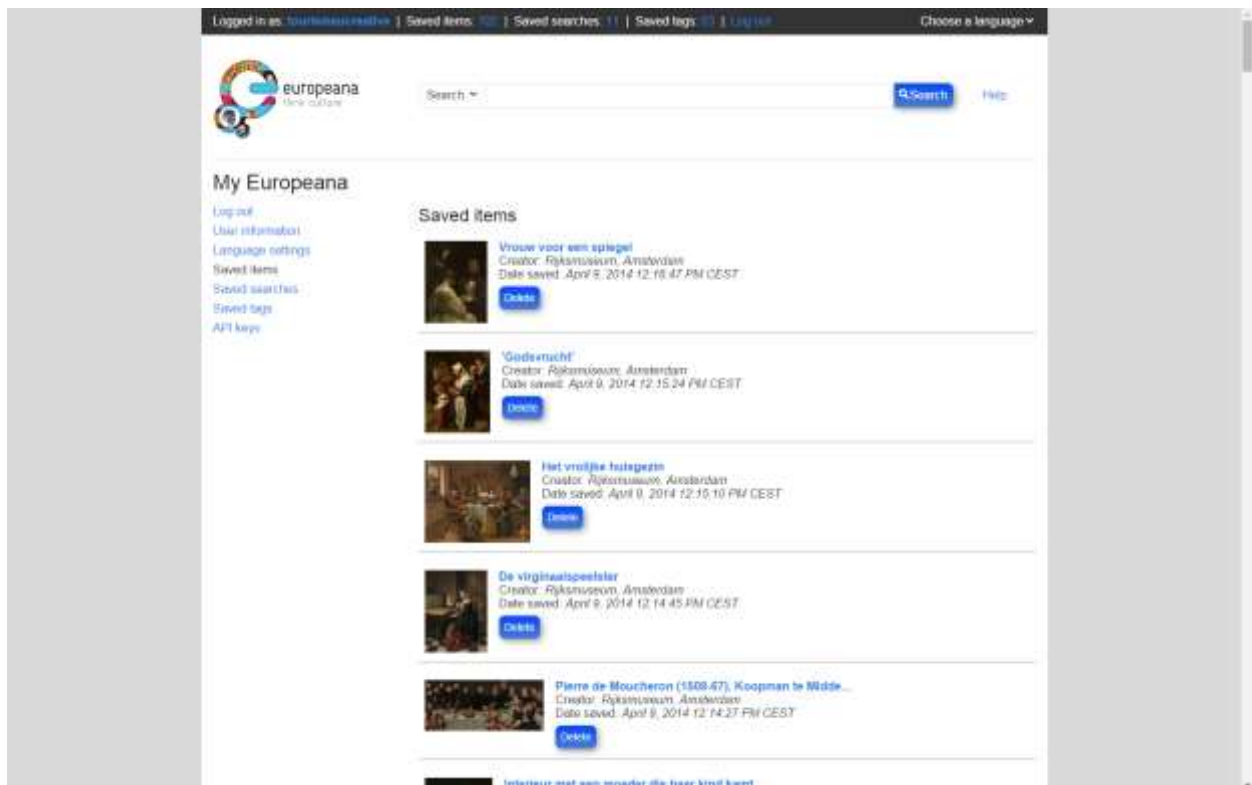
Logged in as: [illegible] | Saved items: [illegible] | Saved searches: 11 | Saved tags: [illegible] | Log out

Choose a language

europeana
think culture

Search

Search

Help

My Europeana

Log out
User information
Language settings
Saved items
Saved searches
Saved tags
API keys

Saved items

Vrouw voor een spiegel
Creator: Rijksmuseum, Amsterdam
Date saved: April 9, 2014 12:16:47 PM CEST
Delete

'Godsvrucht'
Creator: Rijksmuseum, Amsterdam
Date saved: April 9, 2014 12:15:24 PM CEST
Delete

Het vrolijke huisgezin
Creator: Rijksmuseum, Amsterdam
Date saved: April 9, 2014 12:15:10 PM CEST
Delete

De virginaalspeelster
Creator: Rijksmuseum, Amsterdam
Date saved: April 9, 2014 12:14:45 PM CEST
Delete

Pierre de Moucheron (1508-67), Koopman te Midde...
Creator: Rijksmuseum, Amsterdam
Date saved: April 9, 2014 12:14:37 PM CEST
Delete

Interieur met een moeder die haar kind kamt